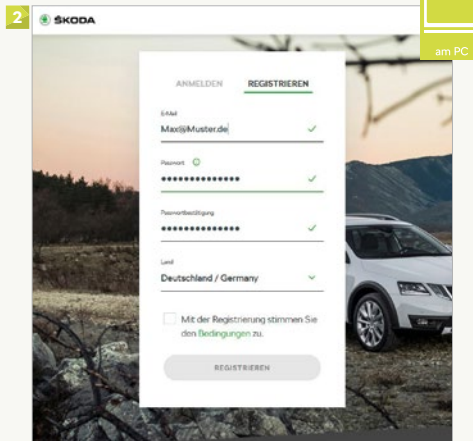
2

ŠKODA

am PC

ANMELDEN REGISTRIEREN

E-Mail
Max@Muster.de

Passwort
••••••••••••••

Passwortbestätigung
••••••••••••••

Land
Deutschland / Germany

Mit der Registrierung stimmen Sie den Bedingungen zu.

REGISTRIEREN